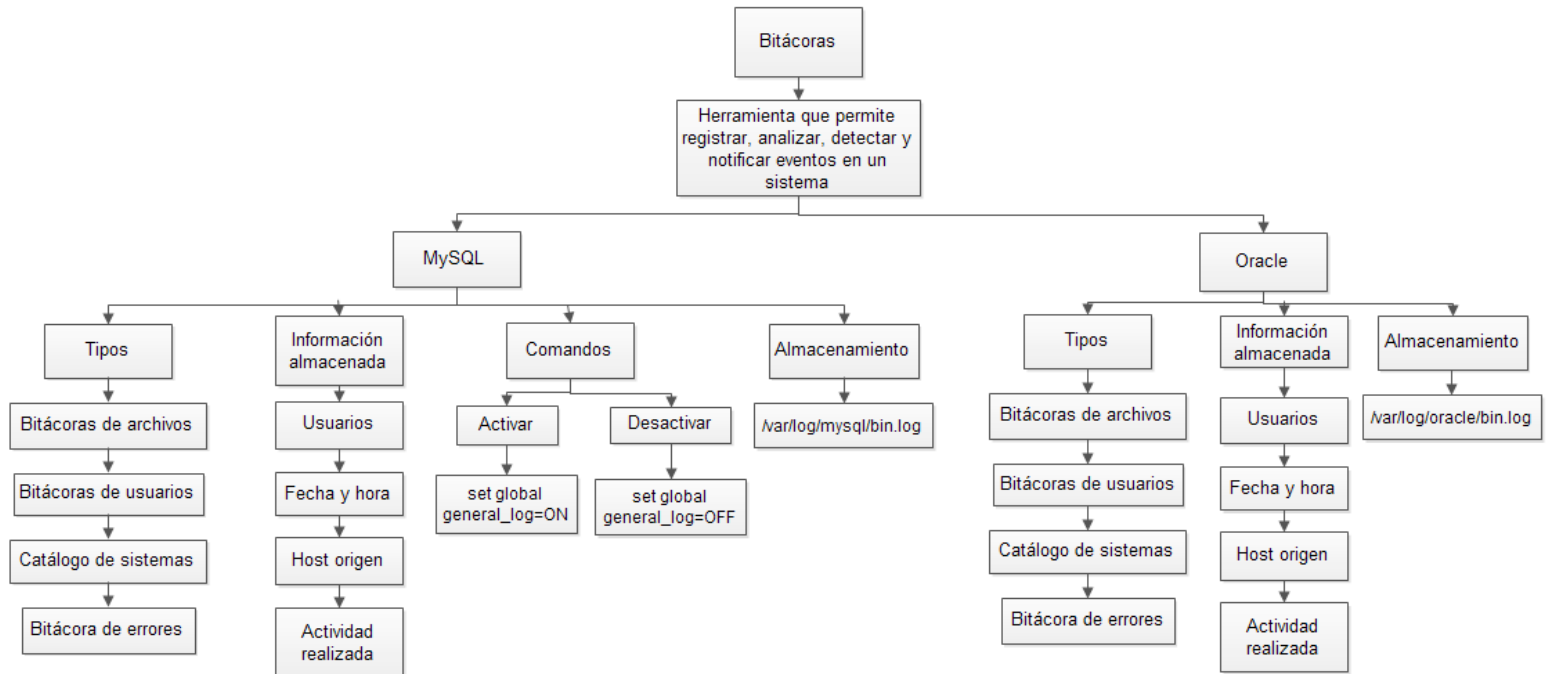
Bitácoras

Herramienta que permite registrar, analizar, detectar y notificar eventos en un sistema

MySQL

Tipos

Bitácoras de archivos

Bitácoras de usuarios

Catálogo de sistemas

Bitácora de errores

Información almacenada

Usuarios

Fecha y hora

Host origen

Actividad realizada

Comandos

Activar

set global general_log=ON

Desactivar

set global general_log=OFF

Almacenamiento

/var/log/mysql/bin.log

Oracle

Tipos

Bitácoras de archivos

Bitácoras de usuarios

Catálogo de sistemas

Bitácora de errores

Información almacenada

Usuarios

Fecha y hora

Host origen

Actividad realizada

Almacenamiento

/var/log/oracle/bin.log